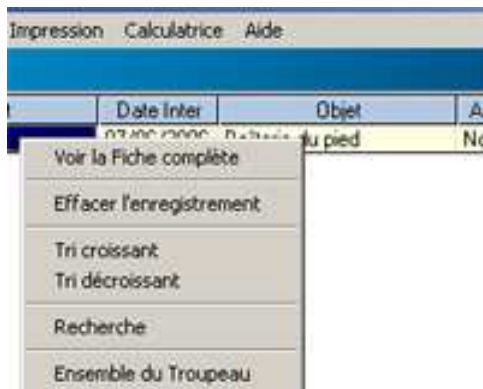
Impression Calculatrice Aide

| Date Inter | Objet | A |
|---|---|---|
| 03/06/2006 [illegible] | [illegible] du pied | No |

Voir la Fiche complète

Effacer l'enregistrement

Tri croissant

Tri décroissant

Recherche

Ensemble du Troupeau